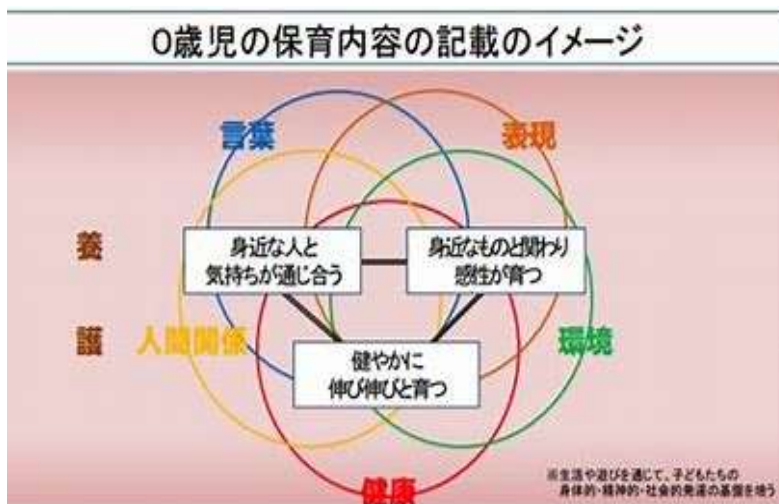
0歳児の保育内容の記載のイメージ

言葉

表現

養

護

身近な人と
気持ちが通じ合う

身近なものと関わり
感性が育つ

人間関係

環境

健やかに
伸び伸びと育つ

※生活や遊びを通じて、子どもたちの
身体的・精神的・社会的発達の基盤を培う

健康